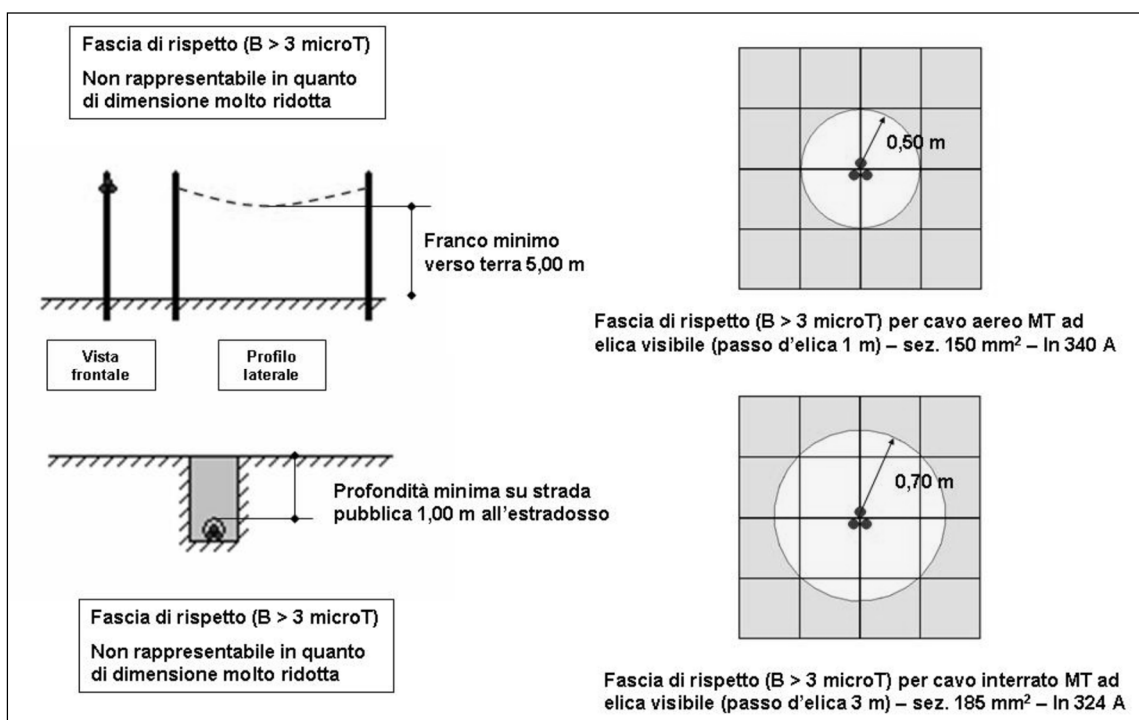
Fascia di rispetto (B > 3 microT)
Non rappresentabile in quanto di dimensione molto ridotta

Franco minimo verso terra 5,00 m

Vista frontale

Profilo laterale

Profondità minima su strada pubblica 1,00 m all'estradosso

Fascia di rispetto (B > 3 microT)
Non rappresentabile in quanto di dimensione molto ridotta

0,50 m

Fascia di rispetto (B > 3 microT) per cavo aereo MT ad elica visibile (passo d'elica 1 m) – sez. 150 mm$^2$ – In 340 A

0,70 m

Fascia di rispetto (B > 3 microT) per cavo interrato MT ad elica visibile (passo d'elica 3 m) – sez. 185 mm$^2$ – In 324 A